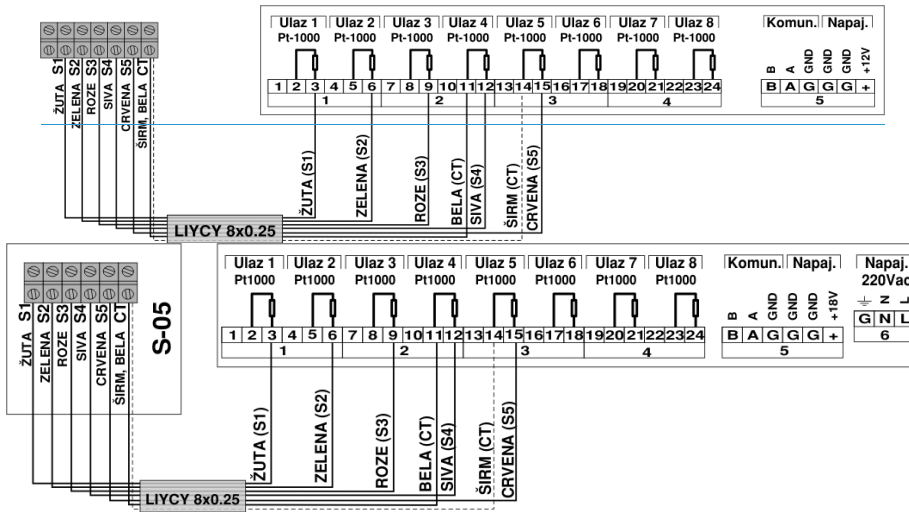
ŽUTA S1
ZELENA S2
ROZE S3
SIVA S4
CRVENA S5
ŠIRM, BELA CT

Ulaz 1 Pt-1000
Ulaz 2 Pt-1000
Ulaz 3 Pt-1000
Ulaz 4 Pt-1000
Ulaz 5 Pt-1000
Ulaz 6 Pt-1000
Ulaz 7 Pt-1000
Ulaz 8 Pt-1000
Komun.
Napaj.
B A GND GND GND +12V

| 1 | 2 | 3 | 4 | 5 | 6 | 7 | 8 | 9 | 10 | 11 | 12 | 13 | 14 | 15 | 16 | 17 | 18 | 19 | 20 | 21 | 22 | 23 | 24 | B | A | G | G | G | + |
|---|---|---|---|---|---|---|---|---|---|---|---|---|---|---|---|---|---|---|---|---|---|---|---|---|---|---|---|---|---|
| 1 | | | | | | 2 | | | | | | 3 | | | | | | 4 | | | | | | 5 | | | | | |

ŽUTA (S1)
ZELENA (S2)
ROZE (S3)
BELA (CT)
SIVA (S4)
ŠIRM (CT)
CRVENA (S5)

LIYCY 8x0.25

ŽUTA S1
ZELENA S2
ROZE S3
SIVA S4
CRVENA S5
ŠIRM, BELA CT

S-05

Ulaz 1 Pt1000
Ulaz 2 Pt1000
Ulaz 3 Pt1000
Ulaz 4 Pt1000
Ulaz 5 Pt1000
Ulaz 6 Pt1000
Ulaz 7 Pt1000
Ulaz 8 Pt1000
Komun.
Napaj.
B A GND GND GND +18V
Napaj. 220Vac
N L

| 1 | 2 | 3 | 4 | 5 | 6 | 7 | 8 | 9 | 10 | 11 | 12 | 13 | 14 | 15 | 16 | 17 | 18 | 19 | 20 | 21 | 22 | 23 | 24 | B | A | G | G | G | + | G | N | L |
|---|---|---|---|---|---|---|---|---|---|---|---|---|---|---|---|---|---|---|---|---|---|---|---|---|---|---|---|---|---|---|---|---|
| 1 | | | | | | 2 | | | | | | 3 | | | | | | 4 | | | | | | 5 | | | | | | 6 | | |

ŽUTA (S1)
ZELENA (S2)
ROZE (S3)
BELA (CT)
SIVA (S4)
ŠIRM (CT)
CRVENA (S5)

LIYCY 8x0.25